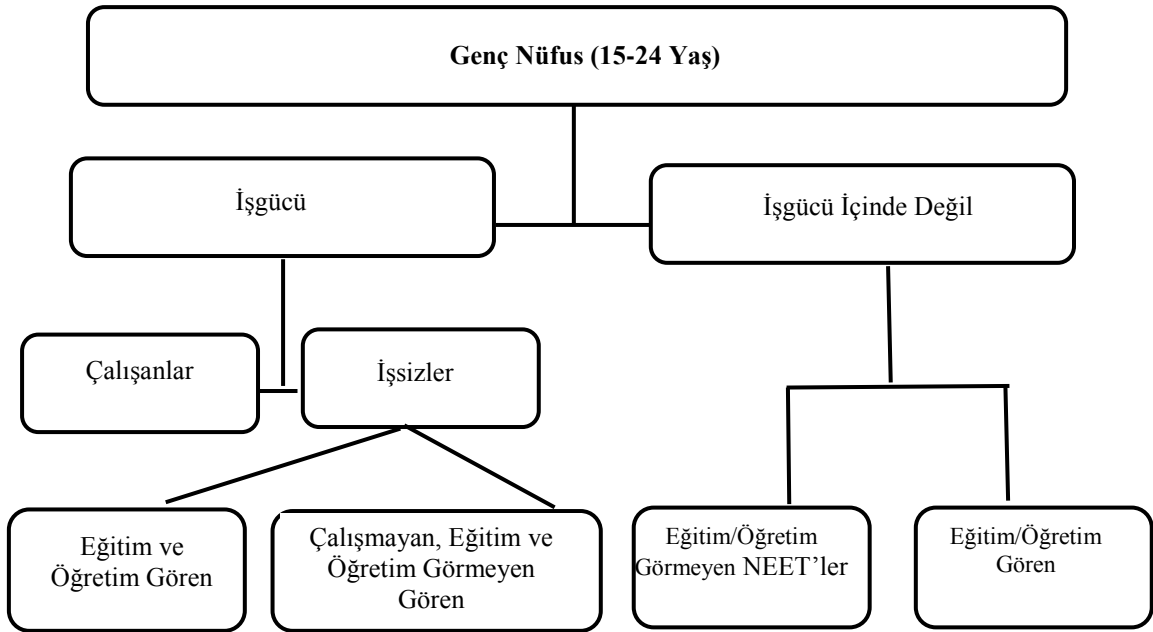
Genç Nüfus (15-24 Yaş)

İşgücü

İşgücü İçinde Değil

Çalışanlar

İşsizler

Eğitim ve Öğretim Gören

Çalışmayan, Eğitim ve Öğretim Görmeyen Gören

Eğitim/Öğretim Görmeyen NEET'ler

Eğitim/Öğretim Gören